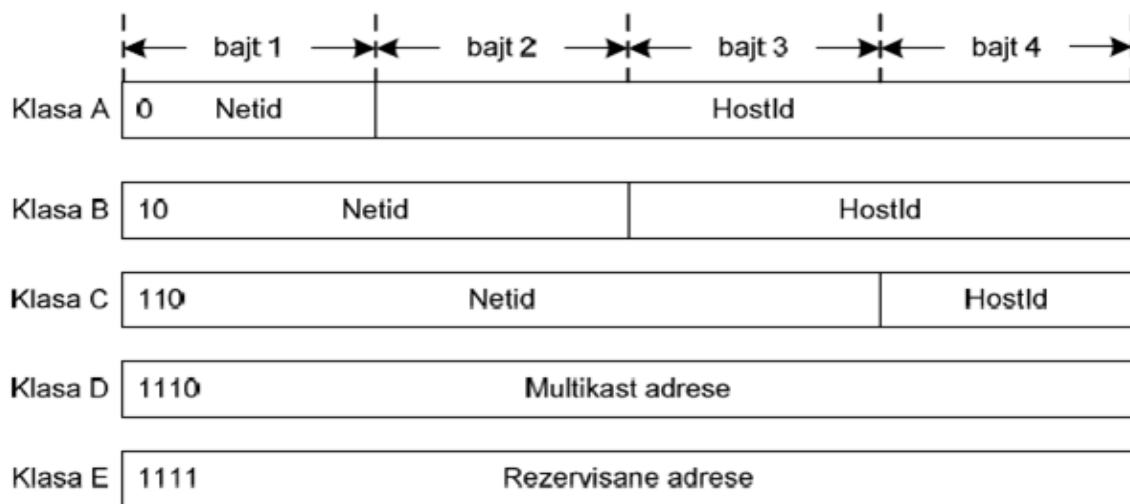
bajt 1 bajt 2 bajt 3 bajt 4

| | | | | |
|---|---|---|---|---|
| Klasa A | 0 Netid | HostId | | |
| Klasa B | 10 Netid | | HostId | |
| Klasa C | 110 Netid | | | HostId |
| Klasa D | 1110 Multikast adrese | | | |
| Klasa E | 1111 Rezervisane adrese | | | |